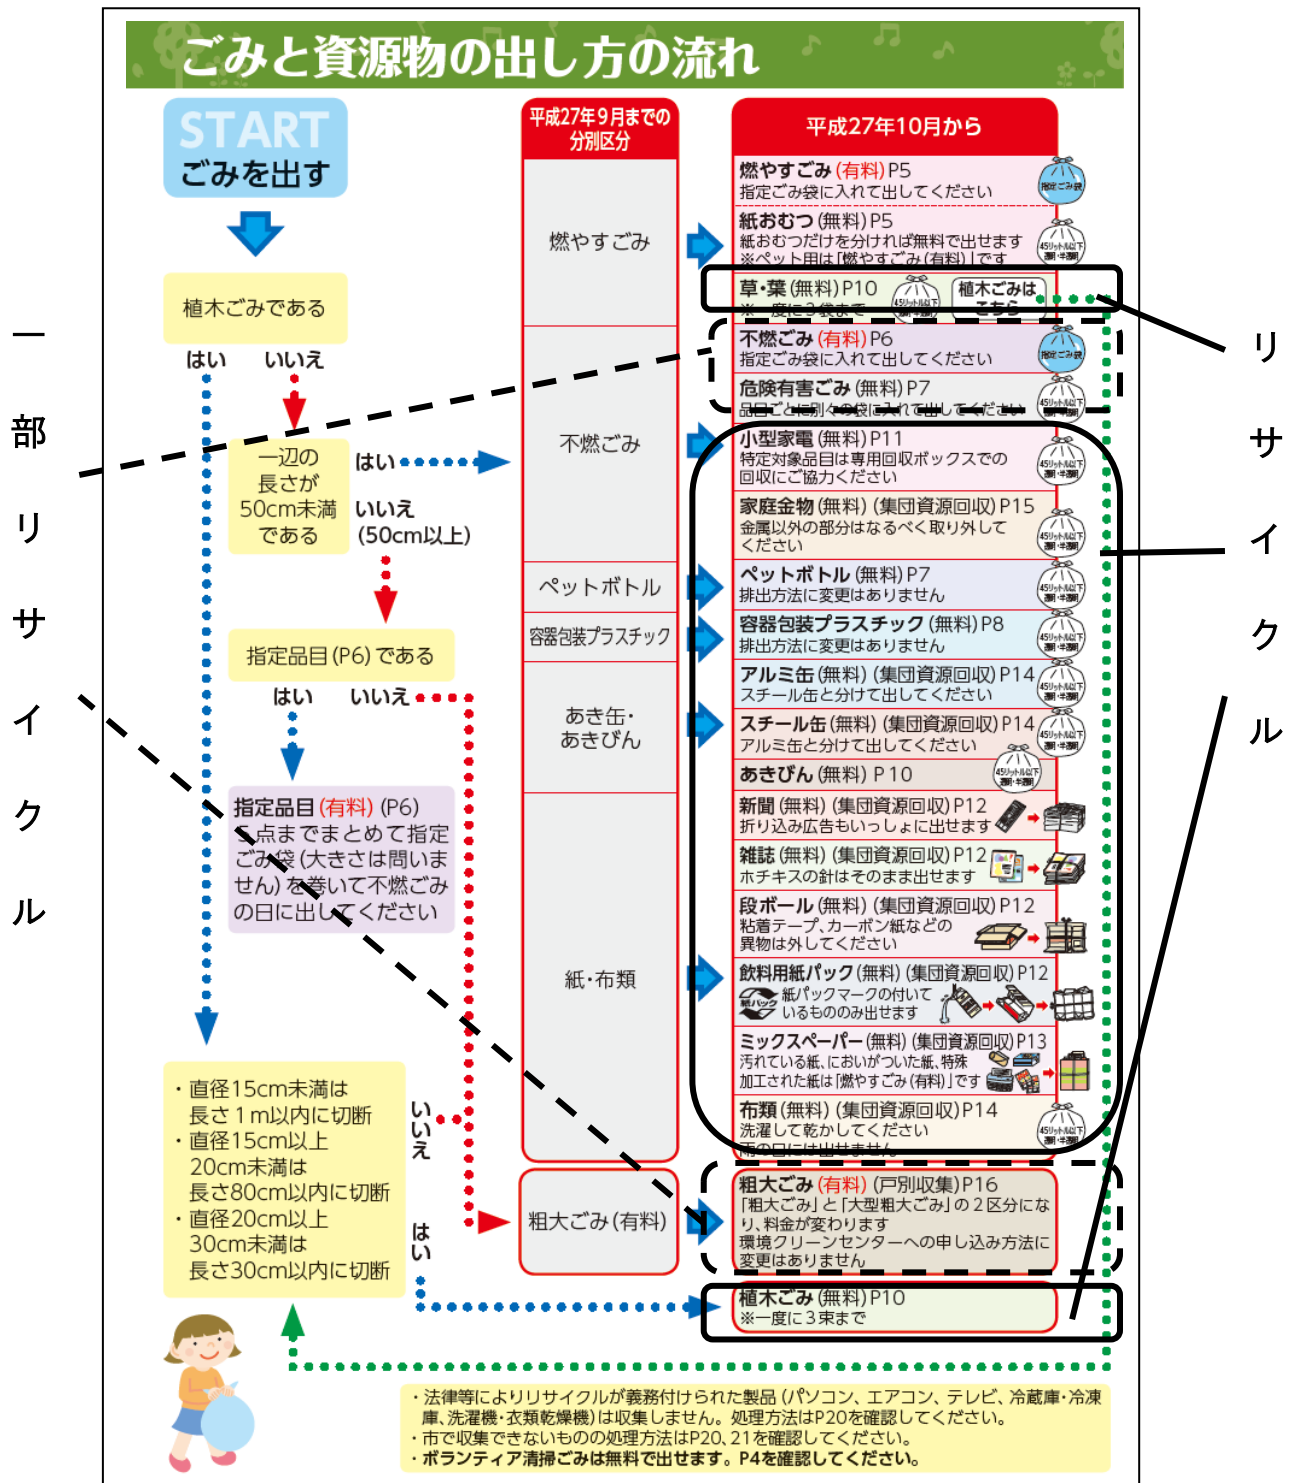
ごみと資源物の出し方の流れ

START
ごみを出す

植木ごみである
はい　いいえ

一辺の長さが50cm未満である
はい
いいえ(50cm以上)

指定品目(P6)である
はい　いいえ

指定品目(有料)(P6)
5点までまとめて指定ごみ袋(大きさは問いません)を巻いて不燃ごみの日に出してください

・直径15cm未満は長さ1m以内に切断
・直径15cm以上20cm未満は長さ80cm以内に切断
・直径20cm以上30cm未満は長さ30cm以内に切断

いいえ
はい

平成27年9月までの分別区分
燃やすごみ
不燃ごみ
ペットボトル
容器包装プラスチック
あき缶・あきびん
紙・布類
粗大ごみ(有料)

平成27年10月から
燃やすごみ(有料)P5
指定ごみ袋に入れて出してください
紙おむつ(無料)P5
紙おむつだけを分ければ無料で出せます
※ペット用は「燃やすごみ(有料)」です
草・葉(無料)P10
※一度に3袋まで
植木ごみはこちら
不燃ごみ(有料)P6
指定ごみ袋に入れて出してください
危険有害ごみ(無料)P7
品目ごとに別々の袋に入れて出してください
小型家電(無料)P11
特定対象品目は専用回収ボックスでの回収にご協力ください
家庭金物(無料)(集団資源回収)P15
金属以外の部分はなるべく取り外してください
ペットボトル(無料)P7
排出方法に変更はありません
容器包装プラスチック(無料)P8
排出方法に変更はありません
アルミ缶(無料)(集団資源回収)P14
スチール缶と分けて出してください
スチール缶(無料)(集団資源回収)P14
アルミ缶と分けて出してください
あきびん(無料)P10
新聞(無料)(集団資源回収)P12
折り込み広告もいっしょに出せます
雑誌(無料)(集団資源回収)P12
ホチキスの針はそのまま出せます
段ボール(無料)(集団資源回収)P12
粘着テープ、カーボン紙などの異物は外してください
飲料用紙パック(無料)(集団資源回収)P12
紙パックマークの付いているもののみ出せます
ミックスペーパー(無料)(集団資源回収)P13
汚れている紙、においがついた紙、特殊加工された紙は「燃やすごみ(有料)」です
布類(無料)(集団資源回収)P14
洗濯して乾かしてください
雨の日には出せません
粗大ごみ(有料)(戸別収集)P16
「粗大ごみ」と「大型粗大ごみ」の2区分になり、料金が変わります
環境クリーンセンターへの申し込み方法に変更はありません
植木ごみ(無料)P10
※一度に3束まで

指定ごみ袋
45リットル以下透明・半透明

一部リサイクル
リサイクル

・法律等によりリサイクルが義務付けられた製品(パソコン、エアコン、テレビ、冷蔵庫・冷凍庫、洗濯機・衣類乾燥機)は収集しません。処理方法はP20を確認してください。
・市で収集できないものの処理方法はP20、21を確認してください。
・ボランティア清掃ごみは無料で出せます。P4を確認してください。